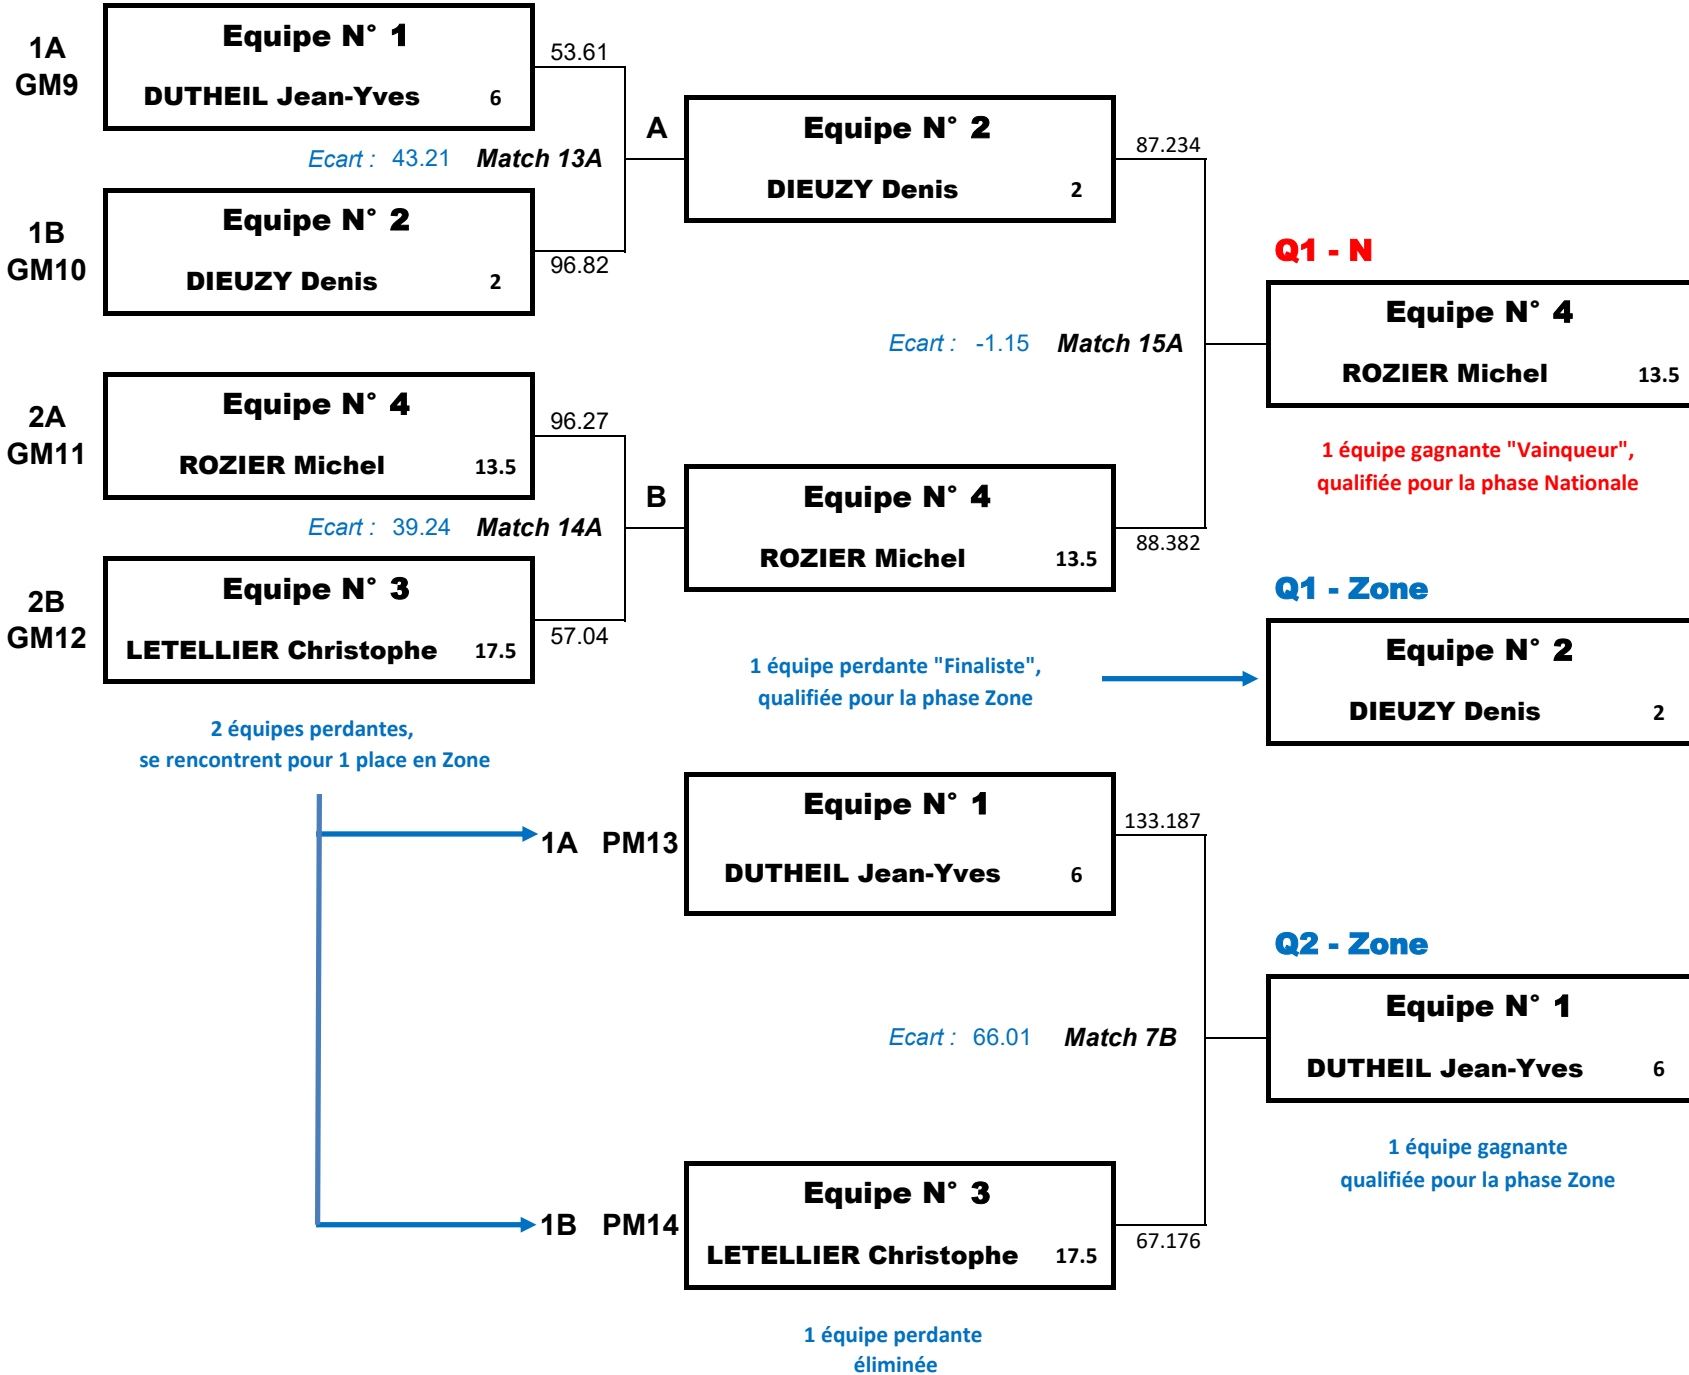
1A
GM9

Equipe N° 1
DUTHEIL Jean-Yves 6

53.61

A

Equipe N° 2
DIEUZY Denis 2

87.234

Ecart : 43.21 Match 13A

1B
GM10

Equipe N° 2
DIEUZY Denis 2

96.82

Q1 - N

Equipe N° 4
ROZIER Michel 13.5

Ecart : -1.15 Match 15A

2A
GM11

Equipe N° 4
ROZIER Michel 13.5

96.27

1 équipe gagnante "Vainqueur", qualifiée pour la phase Nationale

B

Equipe N° 4
ROZIER Michel 13.5

Ecart : 39.24 Match 14A

88.382

2B
GM12

Equipe N° 3
LETELLIER Christophe 17.5

57.04

Q1 - Zone

Equipe N° 2
DIEUZY Denis 2

1 équipe perdante "Finaliste", qualifiée pour la phase Zone

2 équipes perdantes, se rencontrent pour 1 place en Zone

1A PM13

Equipe N° 1
DUTHEIL Jean-Yves 6

133.187

Q2 - Zone

Equipe N° 1
DUTHEIL Jean-Yves 6

Ecart : 66.01 Match 7B

1 équipe gagnante qualifiée pour la phase Zone

1B PM14

Equipe N° 3
LETELLIER Christophe 17.5

67.176

1 équipe perdante éliminée